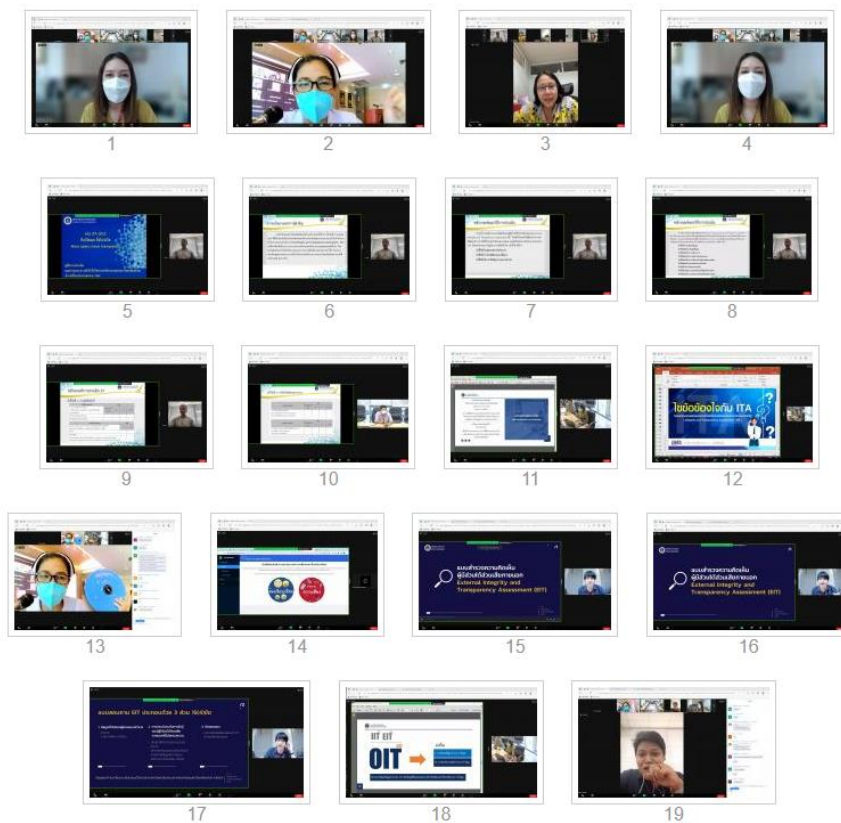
1

2

3

4

5

6

7

8

9

10

11

12

ไขข้อข้องใจกับ ITA

13

14

External Integrity and Transparency Assessment (EIT)

15

External Integrity and Transparency Assessment (EIT)

16

17

IIT EIT OIT

18

19